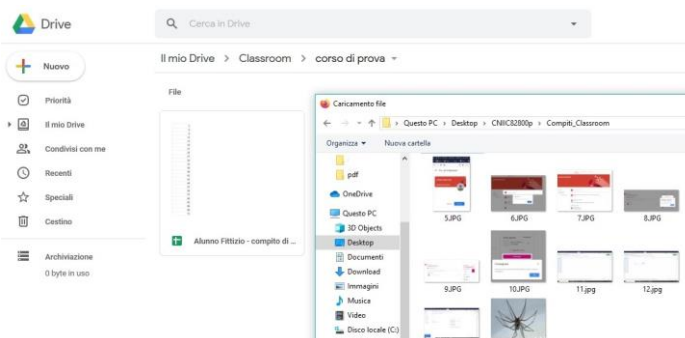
Drive

Cerca in Drive

Nuovo

Priorità

Il mio Drive

Condivisi con me

Recenti

Speciali

Cestino

Archiviazione

0 byte in uso

Il mio Drive > Classroom > corso di prova

File

Alunno Fittizio - compito di ...

Caricamento file

Questo PC > Desktop > CNIIC82800p > Compiti_Classroom

Organizza

Nuova cartella

pdf

OneDrive

Questo PC

3D Objects

Desktop

Documenti

Download

Immagini

Musica

Video

Disco locale (C:)

5.JPG

6.JPG

7.JPG

8.JPG

9.JPG

10.JPG

11.jpg

12.jpg